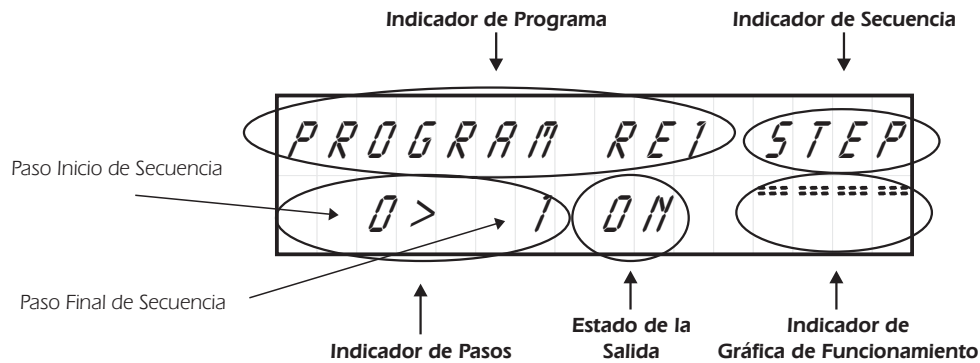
Indicador de Programa

Indicador de Secuencia

PROGRAM RE1

STEP

Paso Inicio de Secuencia

0 > 1

ON

Paso Final de Secuencia

Indicador de Pasos

Estado de la Salida

Indicador de Gráfica de Funcionamiento